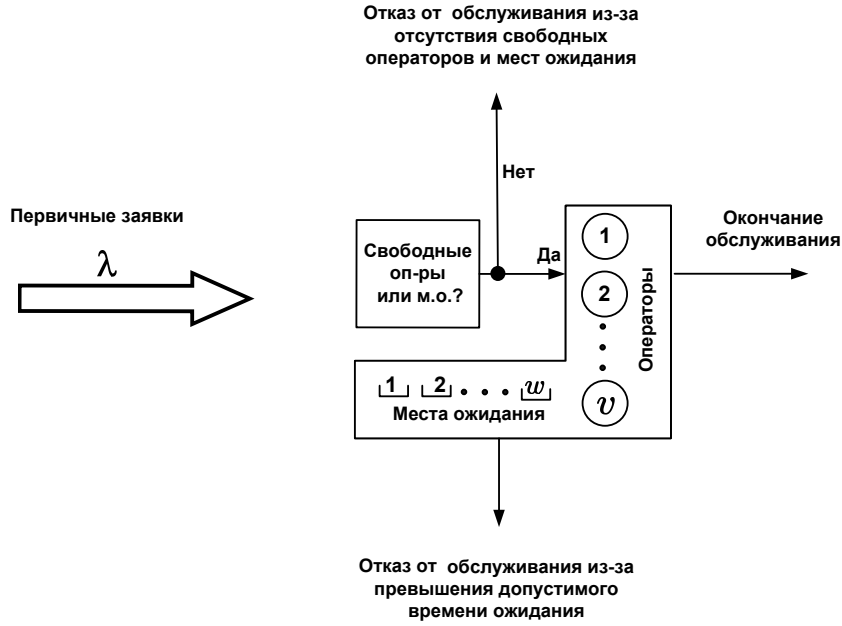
Отказ от обслуживания из-за отсутствия свободных операторов и мест ожидания

Нет

Первичные заявки

$\lambda$

Свободные оп-ры или м.о.?

Да

1

2

Операторы

Окончание обслуживания

1 2 . . . $w$

$v$

Места ожидания

Отказ от обслуживания из-за превышения допустимого времени ожидания